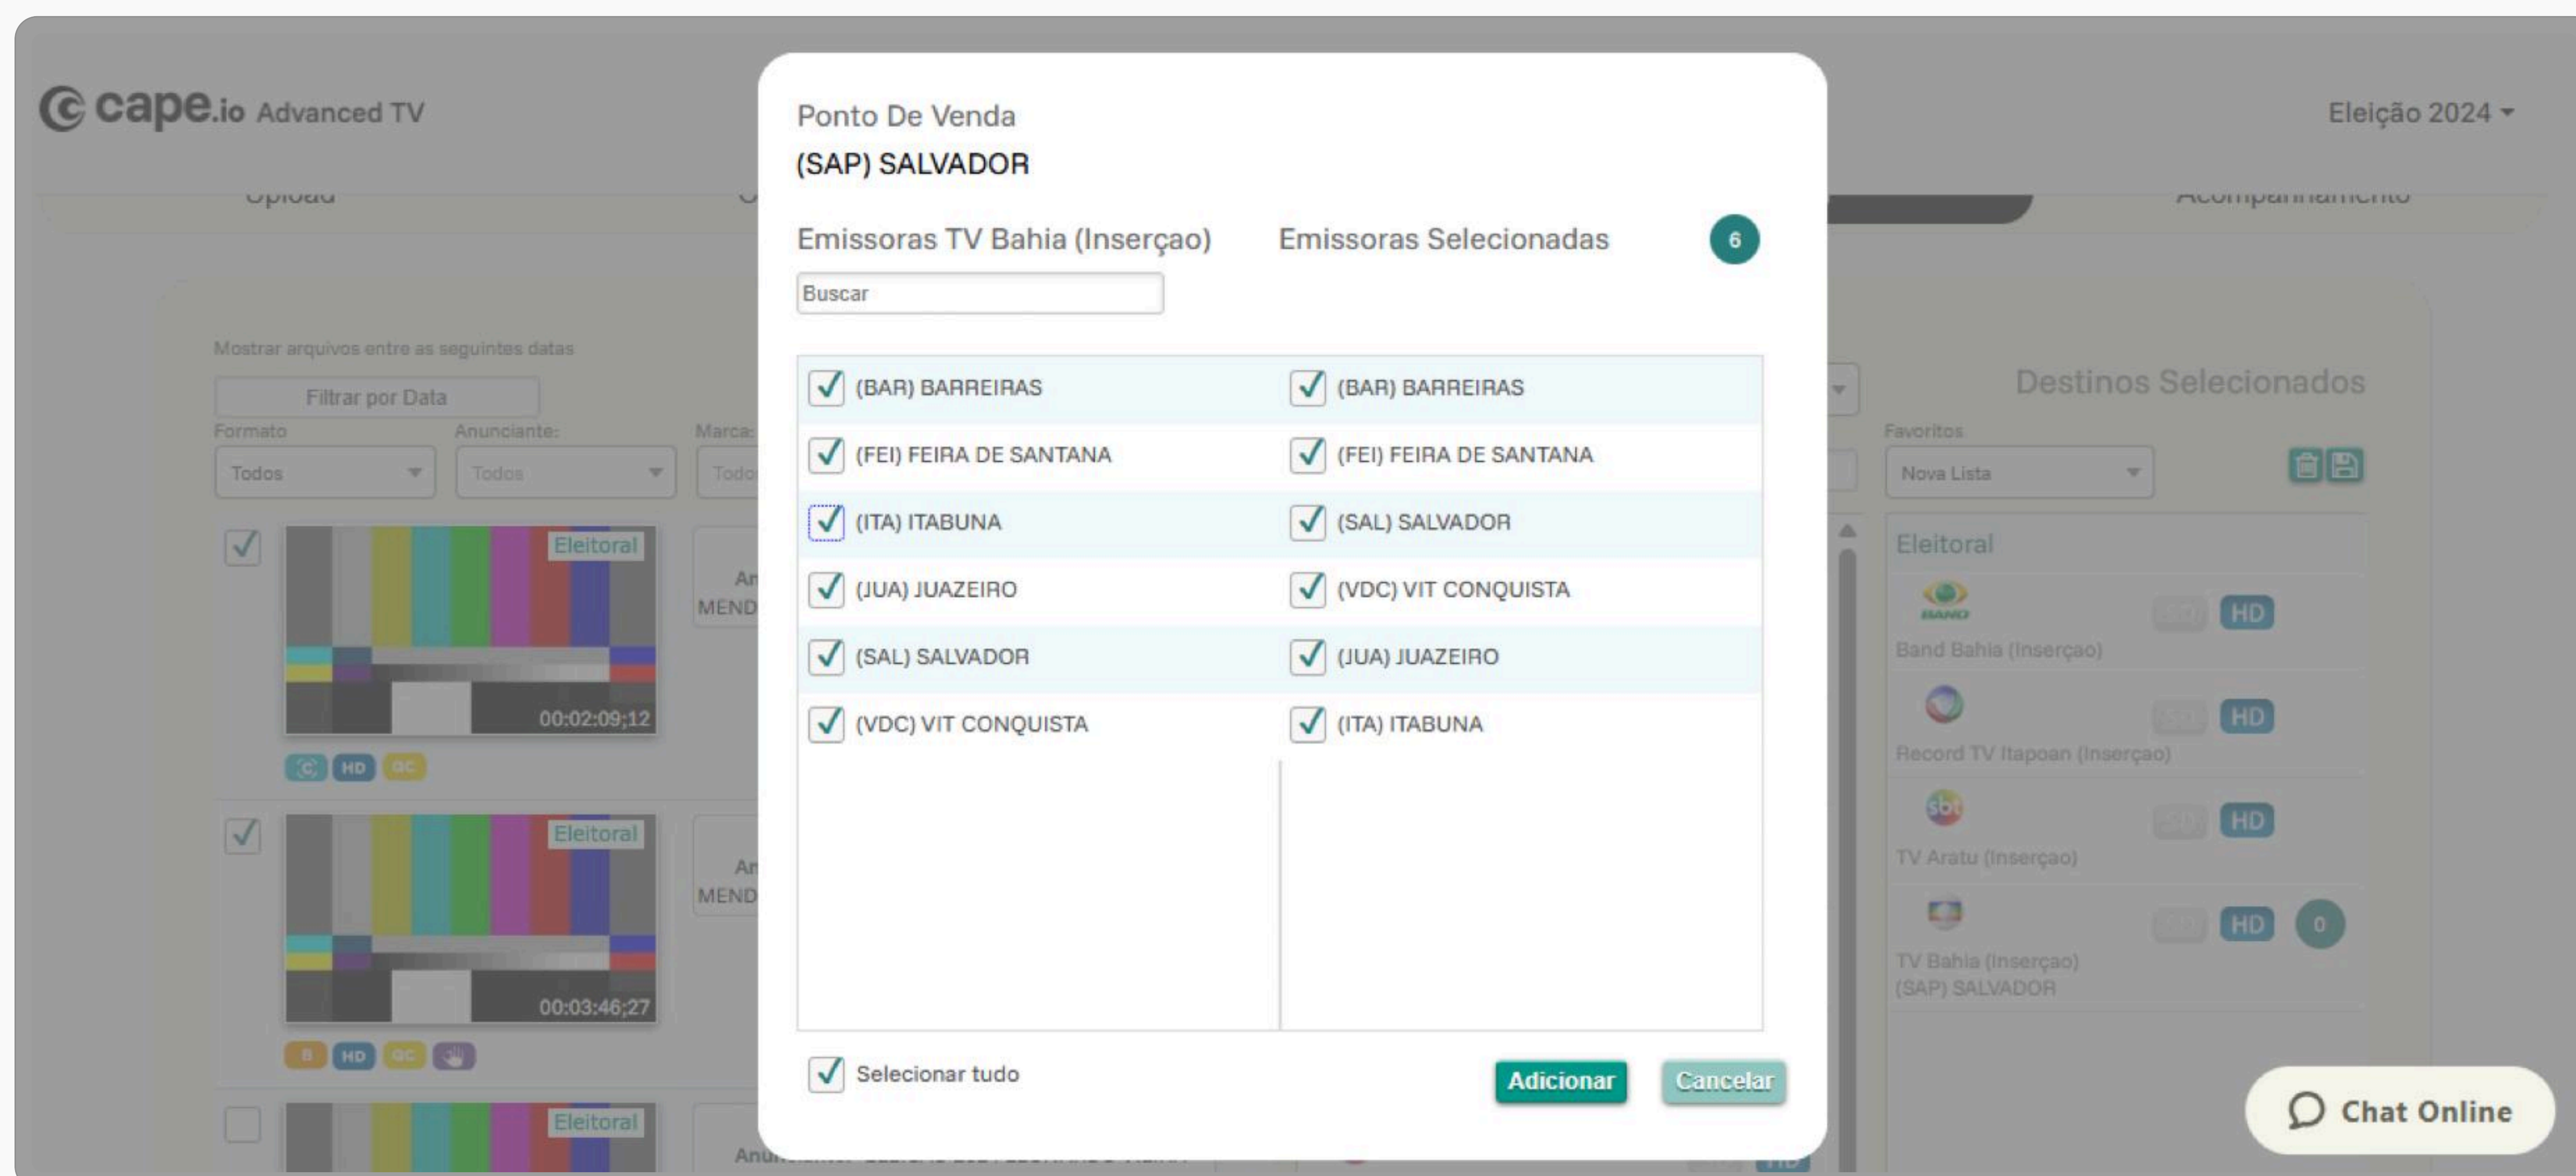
cape.io Advanced TV

Eleição 2024

Upload

Acompanhamento

Mostrar arquivos entre as seguintes datas

Filtrar por Data

Formato
Todos

Anunciante:
Todos

Marca:
Todo

Eleitoral
00:02:09;12

HD QC

Eleitoral
00:03:46;27

B HD QC

Eleitoral

Destinos Selecionados

Favoritos
Nova Lista

Eleitoral

Band Bahia (Inserçao)
HD

Record TV Itapoan (Inserçao)
HD

TV Aratu (Inserçao)
HD

TV Bahia (Inserçao)
(SAP) SALVADOR
HD
0

Ponto De Venda
(SAP) SALVADOR

Emissoras TV Bahia (Inserçao)
Emissoras Selecionadas
6

Buscar

| (BAR) BARREIRAS | (BAR) BARREIRAS |
|---|---|
| (FEI) FEIRA DE SANTANA | (FEI) FEIRA DE SANTANA |
| (ITA) ITABUNA | (SAL) SALVADOR |
| (JUA) JUAZEIRO | (VDC) VIT CONQUISTA |
| (SAL) SALVADOR | (JUA) JUAZEIRO |
| (VDC) VIT CONQUISTA | (ITA) ITABUNA |

Selecionar tudo

Adicionar
Cancelar

Chat Online